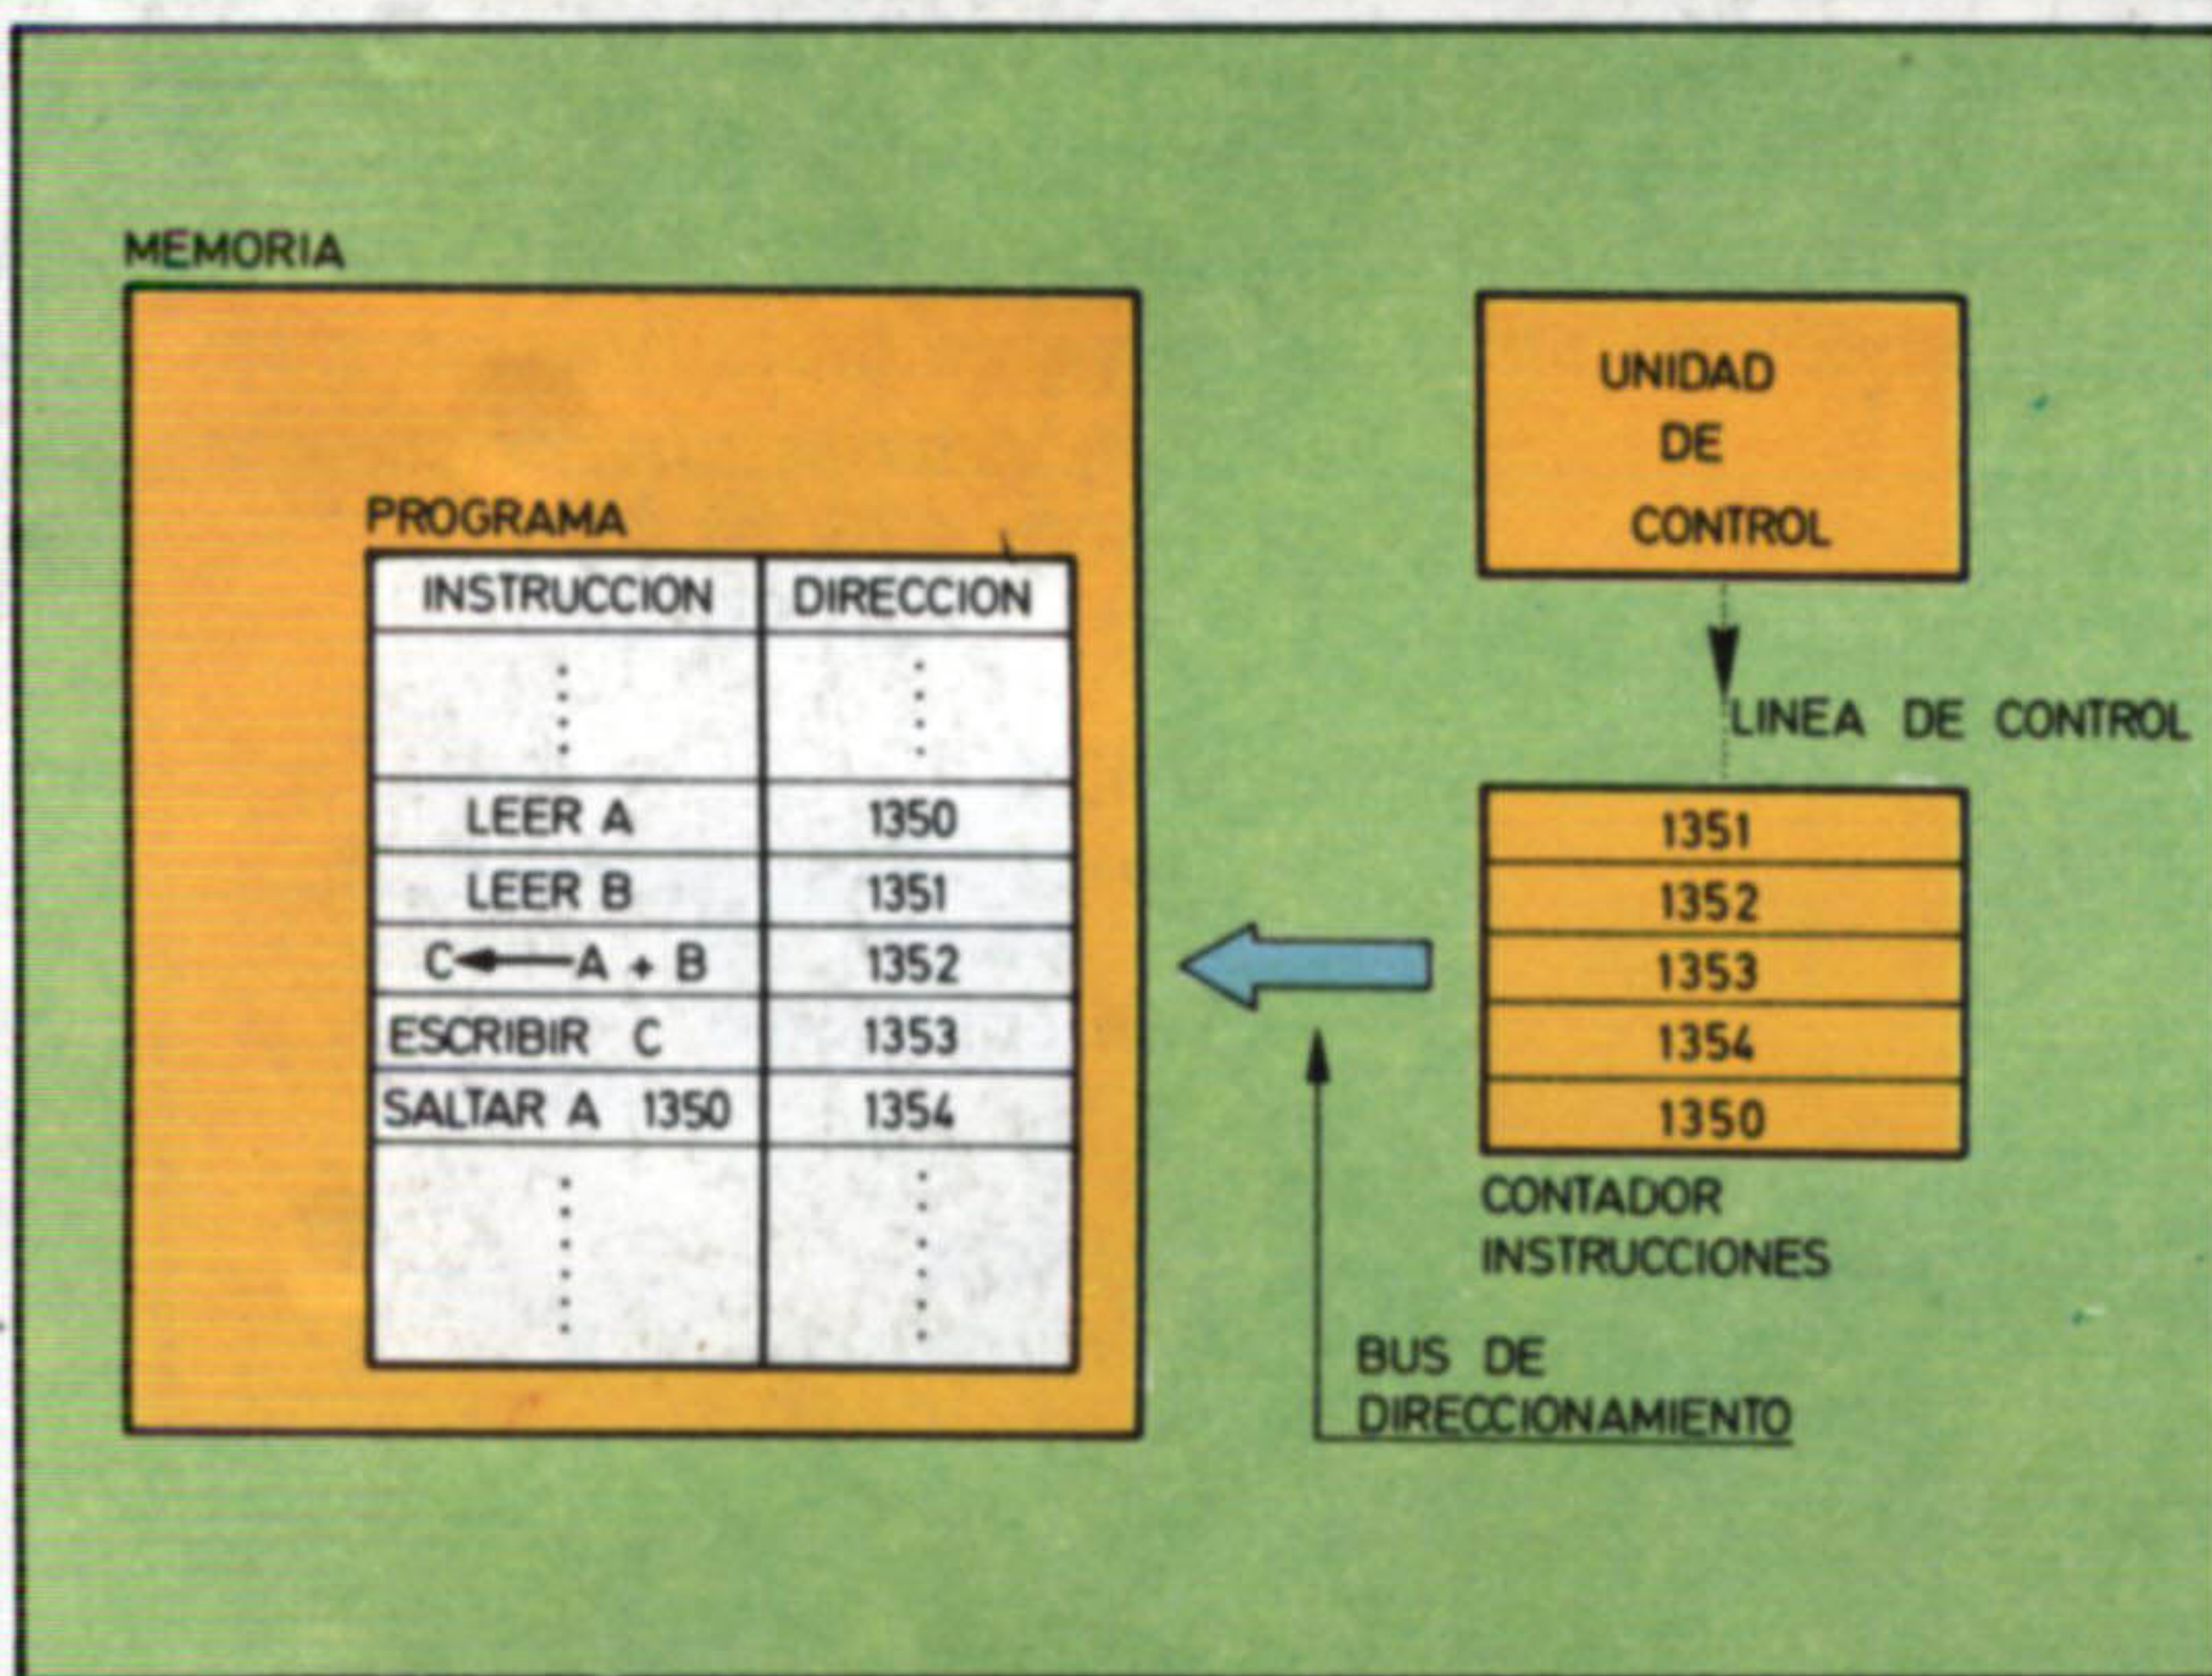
MEMORIA

PROGRAMA

| INSTRUCCION | DIRECCION |
|---|---|
| ⋮ | ⋮ |
| LEER A | 1350 |
| LEER B | 1351 |
| $C \leftarrow A + B$ | 1352 |
| ESCRIBIR C | 1353 |
| SALTAR A 1350 | 1354 |
| ⋮ | ⋮ |

UNIDAD DE CONTROL

LINEA DE CONTROL

| 1351 |
|---|
| 1352 |
| 1353 |
| 1354 |
| 1350 |

CONTADOR INSTRUCCIONES

BUS DE DIRECCIONAMIENTO